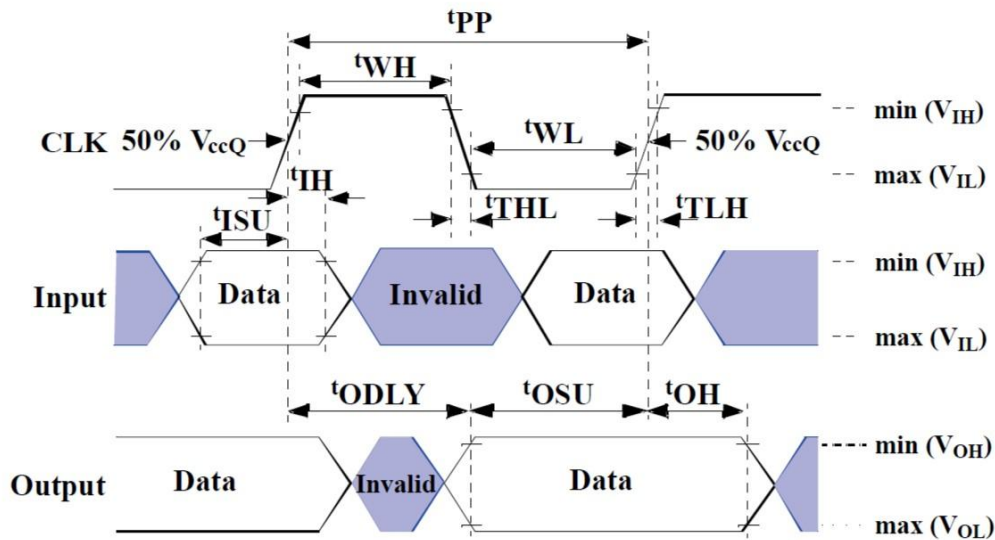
$^{t}$PP

$^{t}$WH

CLK 50% $V_{ccQ}$

$^{t}$WL

50% $V_{ccQ}$

min ($V_{IH}$)

max ($V_{IL}$)

$^{t}$IH

$^{t}$THL

$^{t}$TLH

$^{t}$ISU

Input

Data

Invalid

Data

min ($V_{IH}$)

max ($V_{IL}$)

$^{t}$ODLY

$^{t}$OSU

$^{t}$OH

Output

Data

Invalid

Data

min ($V_{OH}$)

max ($V_{OL}$)